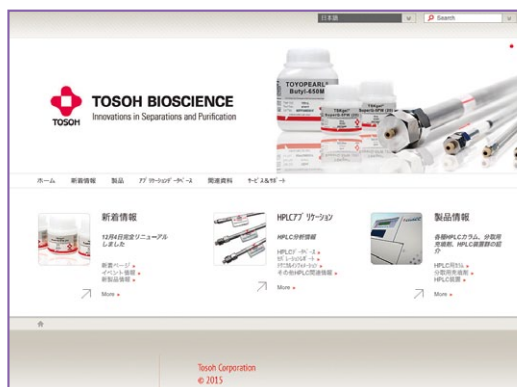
日本語
Search

TOYOPEARL
Butyl-650M

TOSOH BIOSCIENCE
Innovations in Separations and Purification
TOSOH

ホーム 新着情報 製品 アプリケーションデータベース 関連資料 サービス&サポート

新着情報
12月4日完全リニューアルしました
新着ページ
イベント情報
新製品情報
More

HPLCアプリケーション
HPLC分析情報
HPLCデータベース
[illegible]
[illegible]
その他HPLC関連情報
More

製品情報
各種HPLCカラム、分取用充填剤、HPLC装置群の紹介
HPLC用分析
分取用充填剤
HPLC装置
More

Tosoh Corporation
© 2015